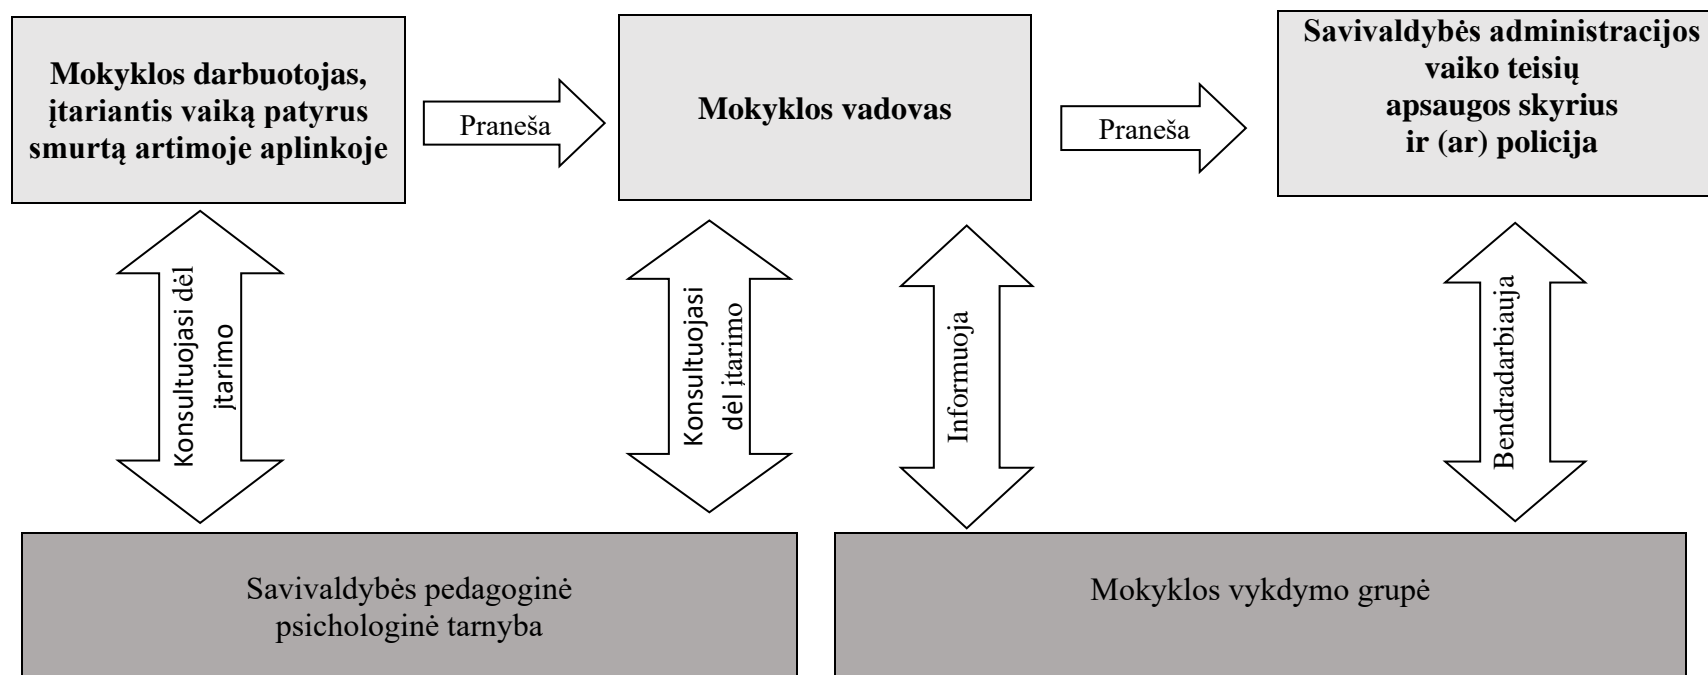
Mokyklos darbuotojas, įtariantis vaiką patyrus smurtą artimoje aplinkoje

Praneša

Mokyklos vadovas

Praneša

Savivaldybės administracijos vaiko teisių apsaugos skyrius ir (ar) policija

Konsultuojasi dėl įtarimo

Konsultuojasi dėl įtarimo

Informuoja

Bendradarbiauja

Savivaldybės pedagoginė psichologinė tarnyba

Mokyklos vykdymo grupė